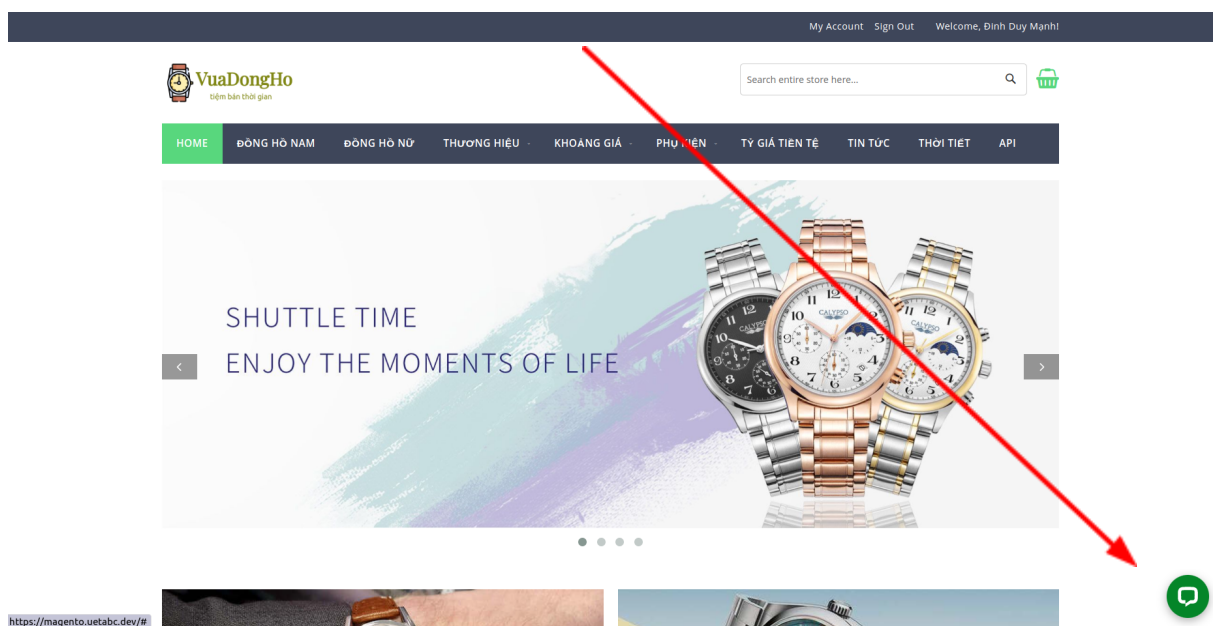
My Account Sign Out Welcome, Đinh Duy Mạnh!

VuaDongHo
tiệm bán thời gian

Search entire store here...

HOME ĐỒNG HỒ NAM ĐỒNG HỒ NỮ THƯƠNG HIỆU KHOẢNG GIÁ PHỤ KIỆN TỶ GIÁ TIỀN TỆ TIN TỨC THỜI TIẾT API

SHUTTLE TIME
ENJOY THE MOMENTS OF LIFE

CALYPSO CALYPSO CALYPSO

https://magento.uetabc.dev/#